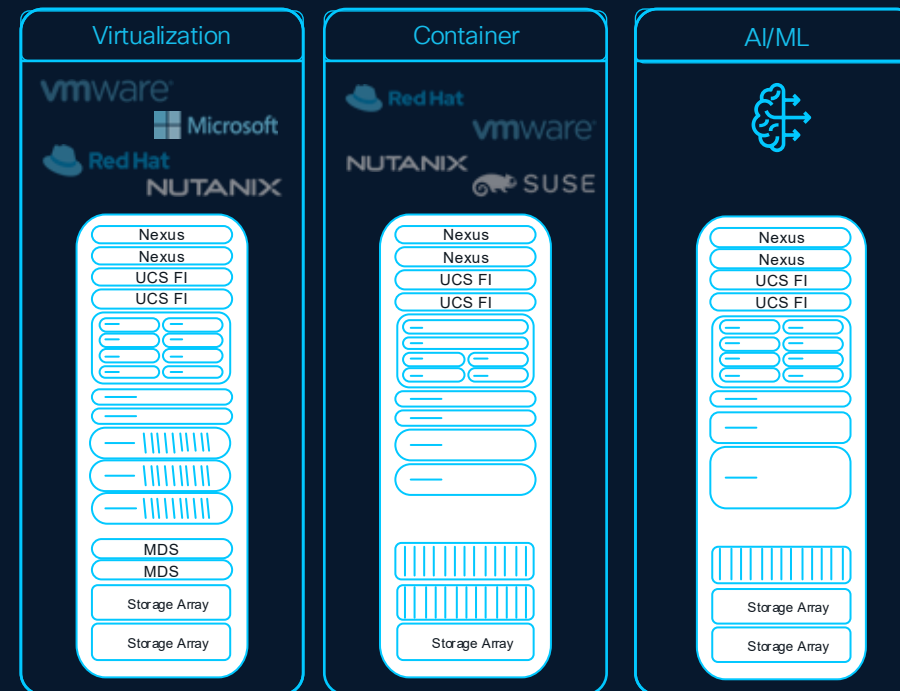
Virtualization

vmware
Microsoft
Red Hat
NUTANIX

Nexus
Nexus
UCS FI
UCS FI
MDS
MDS
Storage Array
Storage Array

Container

Red Hat
vmware
NUTANIX
SUSE

Nexus
Nexus
UCS FI
UCS FI
Storage Array

AI/ML

Nexus
Nexus
UCS FI
UCS FI
Storage Array
Storage Array